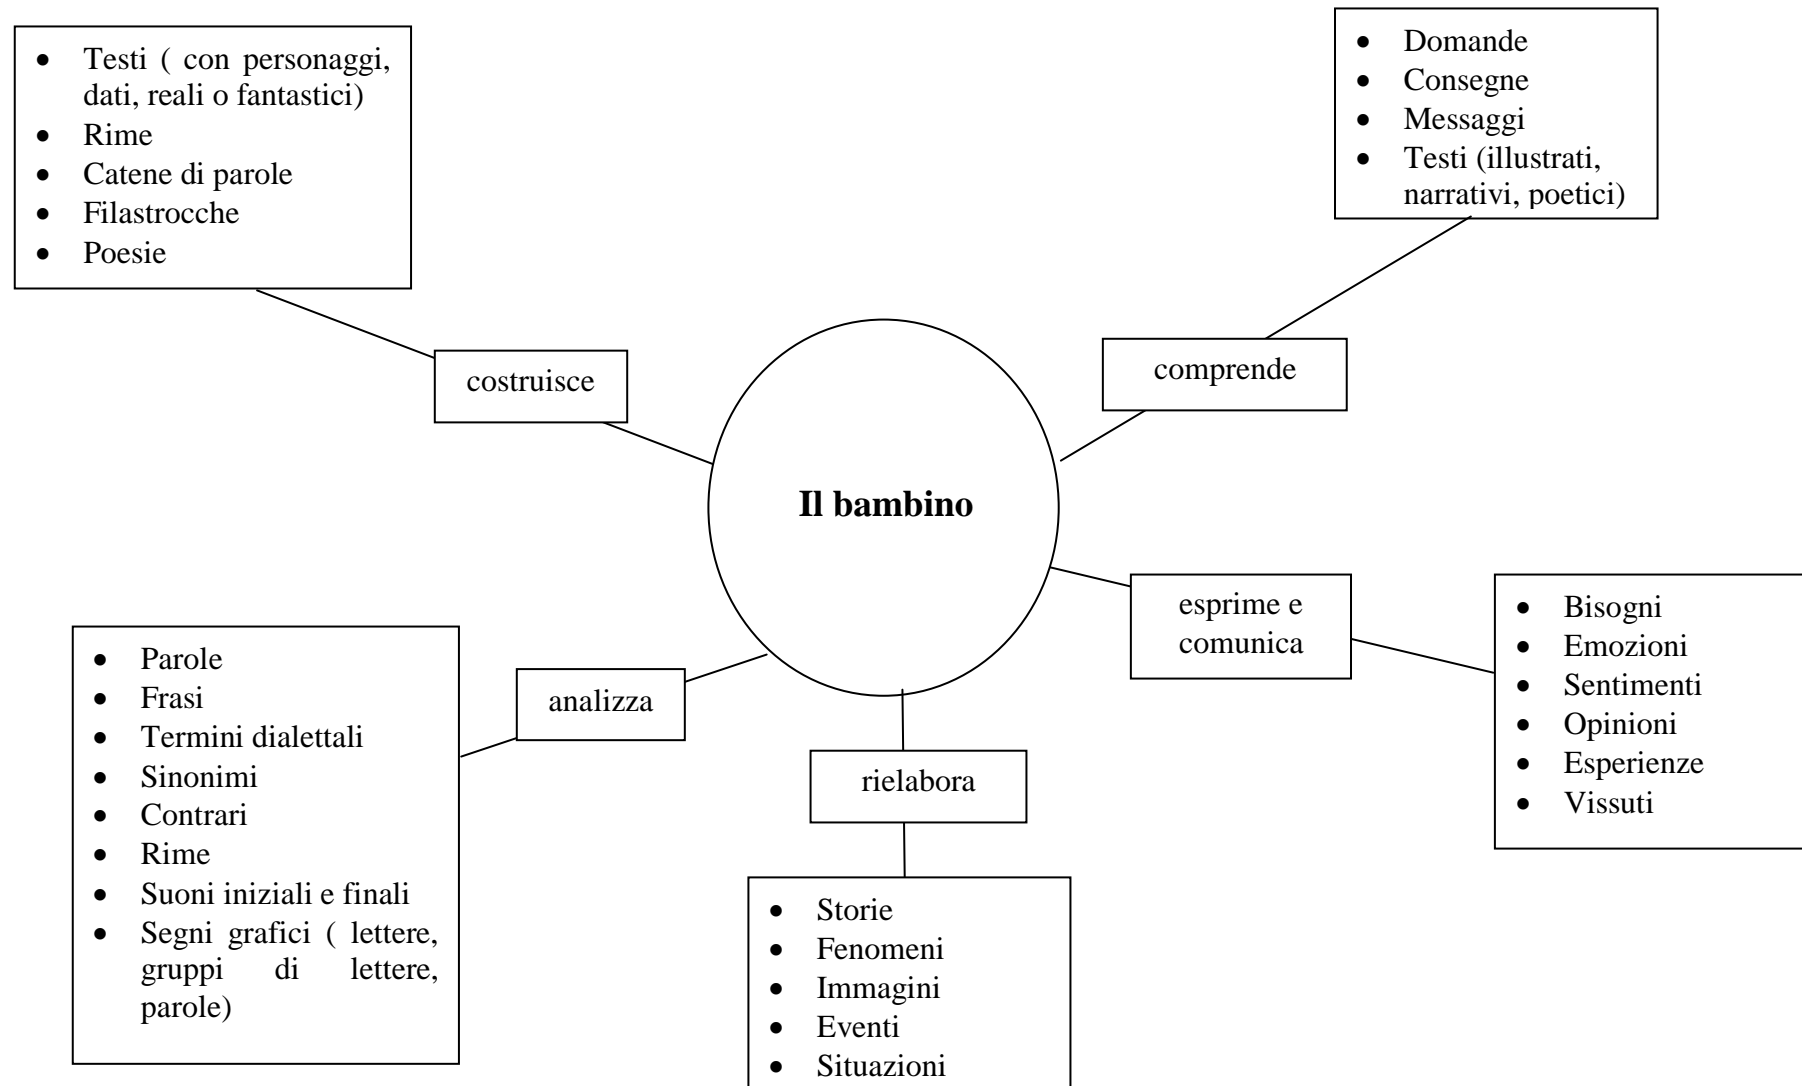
- Testi ( con personaggi, dati, reali o fantastici)
- Rime
- Catene di parole
- Filastrocche
- Poesie

- Domande
- Consegne
- Messaggi
- Testi (illustrati, narrativi, poetici)

costruisce

comprende

**Il bambino**

esprime e comunica

- Bisogni
- Emozioni
- Sentimenti
- Opinioni
- Esperienze
- Vissuti

analizza

- Parole
- Frasi
- Termini dialettali
- Sinonimi
- Contrari
- Rime
- Suoni iniziali e finali
- Segni grafici ( lettere, gruppi di lettere, parole)

rielabora

- Storie
- Fenomeni
- Immagini
- Eventi
- Situazioni